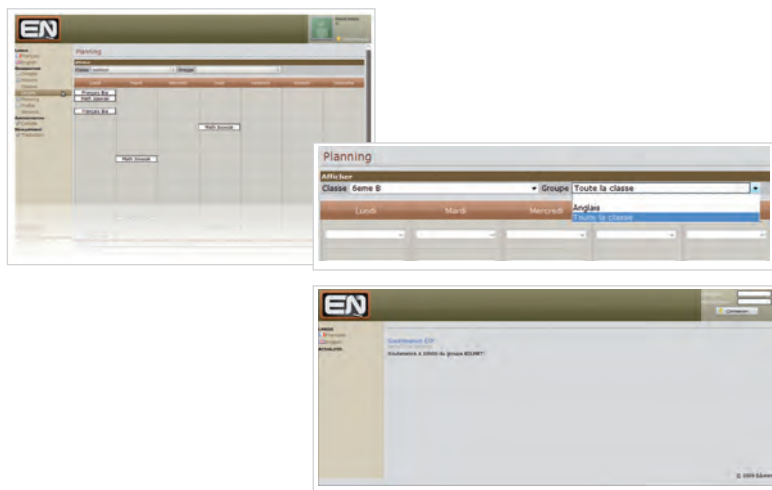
EN

Planning

Afficher

Classe

Groupe

Français Bio

Math Spécial

Français Bio

Math Groupe

Math Groupe

Planning

Afficher

Classe 6eme B

Groupe Toute la classe

Anglais

Toute la classe

Lundi

Mardi

Mercredi

EN

Connexion

Bienvenue sur

© 2009 Edumi